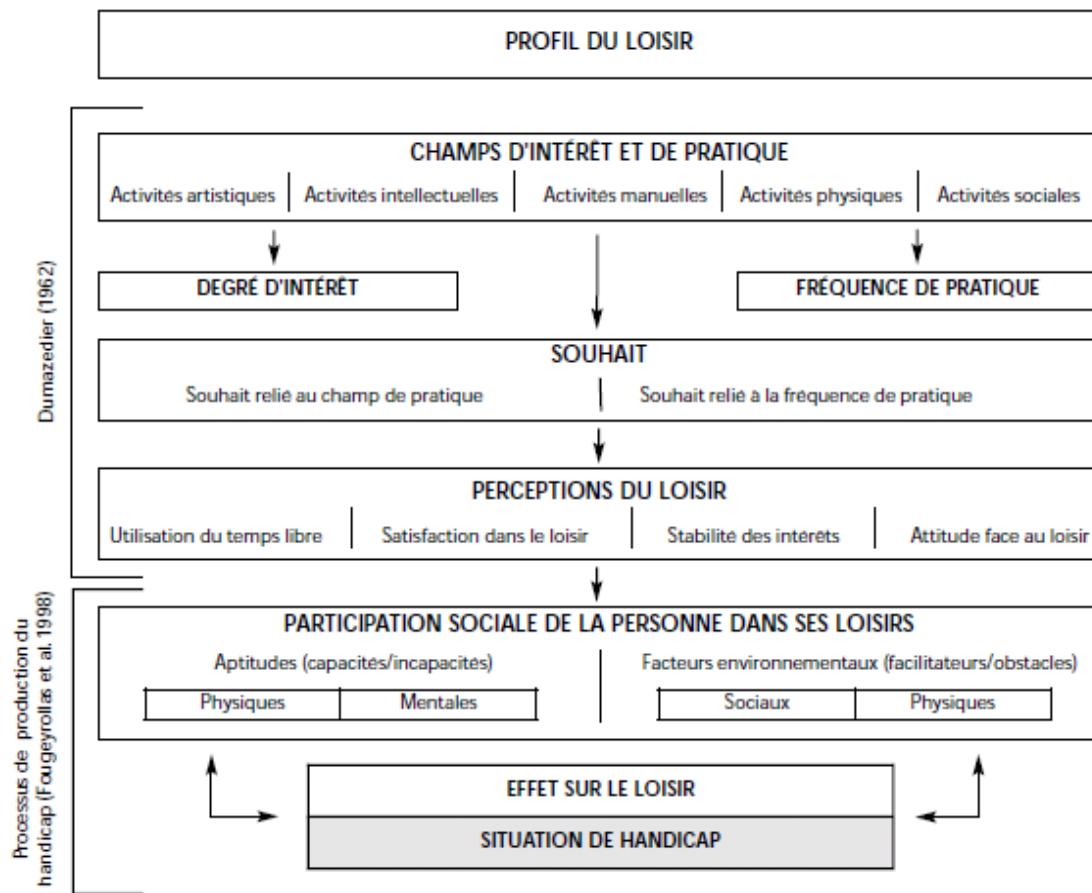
PROFIL DU LOISIR

Dumazedier (1962)

CHAMPS D'INTÉRÊT ET DE PRATIQUE

Activités artistiques | Activités intellectuelles | Activités manuelles | Activités physiques | Activités sociales

DEGRÉ D'INTÉRÊT

FRÉQUENCE DE PRATIQUE

SOUHAIT

Souhait relié au champ de pratique | Souhait relié à la fréquence de pratique

PERCEPTIONS DU LOISIR

Utilisation du temps libre | Satisfaction dans le loisir | Stabilité des intérêts | Attitude face au loisir

Processus de production du handicap (Fougeyrollas et al. 1998)

PARTICIPATION SOCIALE DE LA PERSONNE DANS SES LOISIRS

Aptitudes (capacités/incapacités)

Physiques | Mentales

Facteurs environnementaux (facilitateurs/obstacles)

Sociaux | Physiques

EFFET SUR LE LOISIR

SITUATION DE HANDICAP